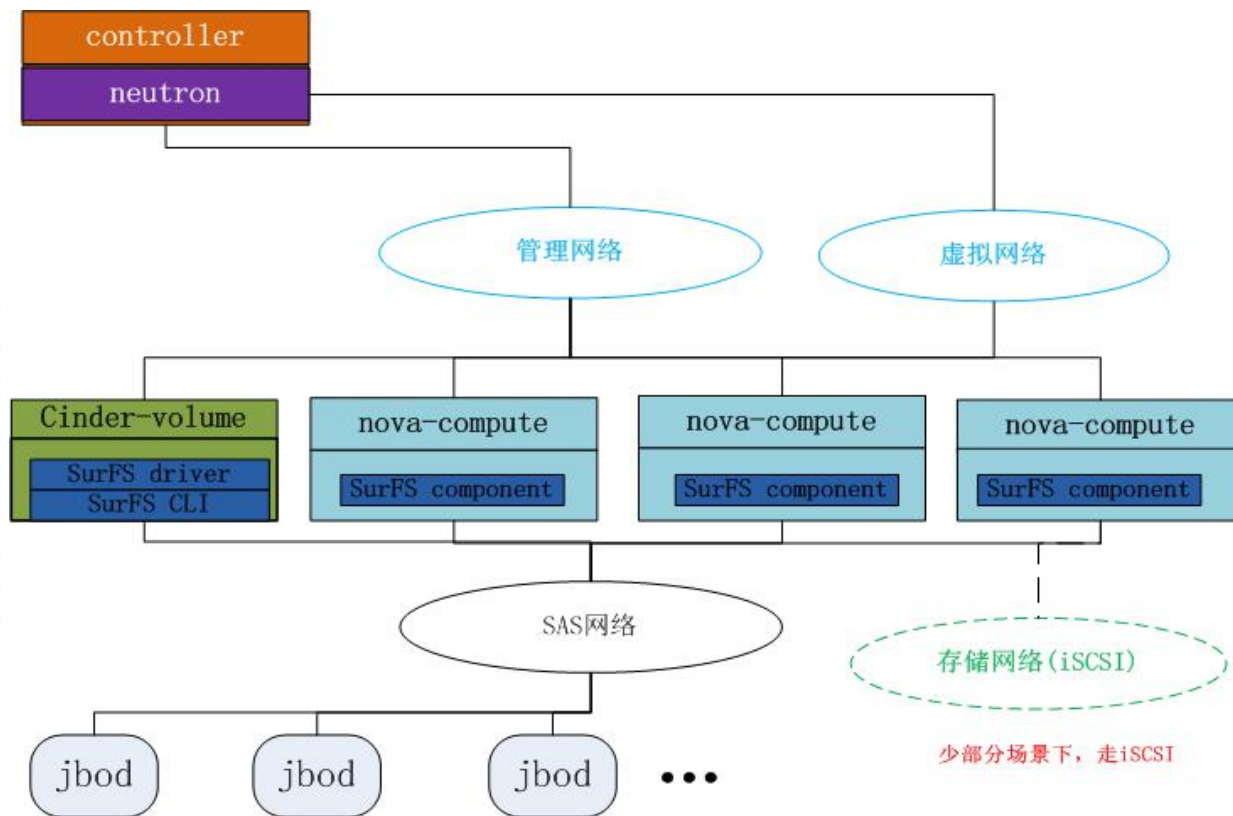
controller
neutron

管理网络

虚拟网络

Cinder-volume
SurFS driver
SurFS CLI

nova-compute
SurFS component

nova-compute
SurFS component

nova-compute
SurFS component

SAS网络

存储网络(iSCSI)

jbod
jbod
jbod
•••

少部分场景下，走iSCSI